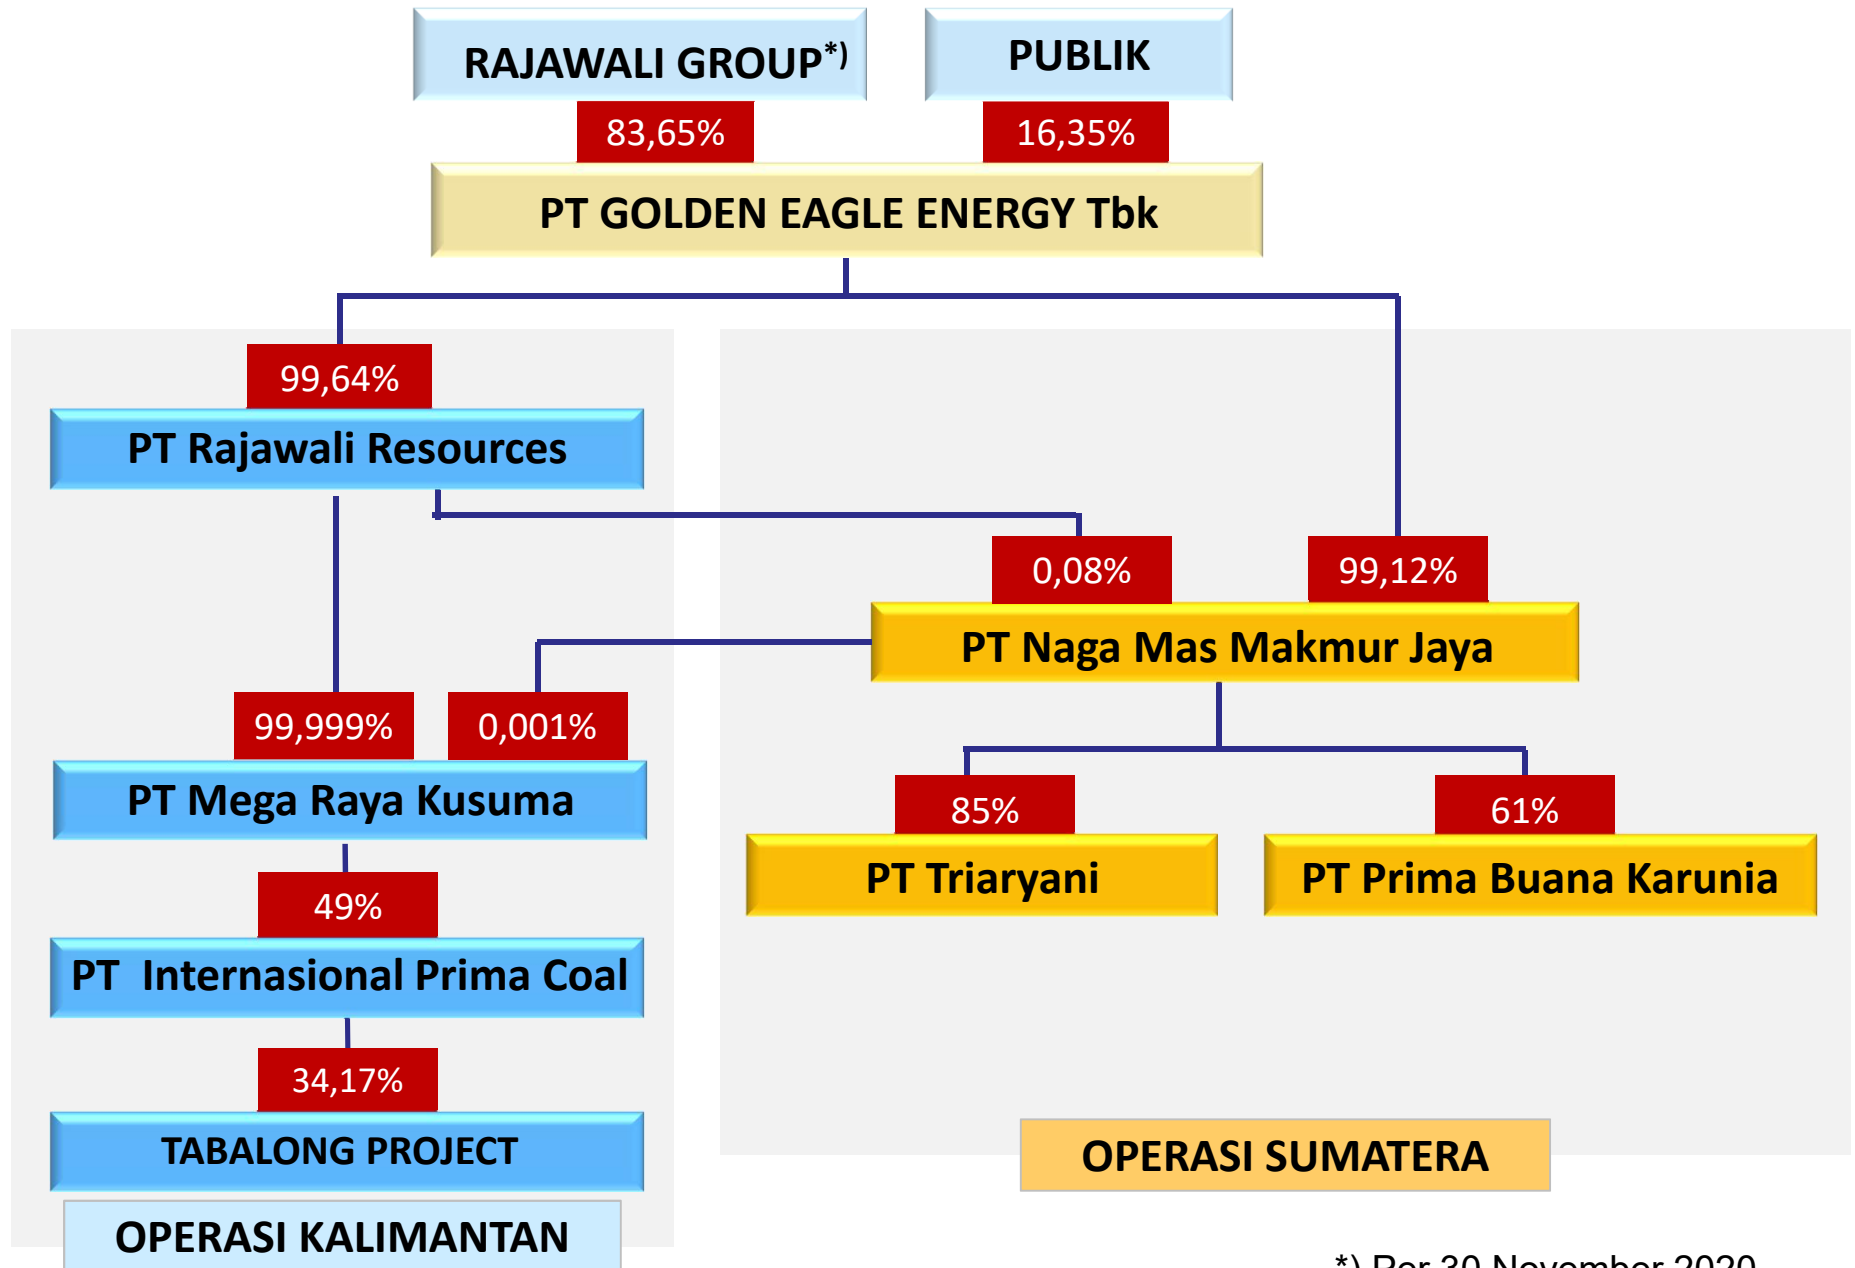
RAJAWALI GROUP*)

PUBLIK

83,65%

16,35%

PT GOLDEN EAGLE ENERGY Tbk

99,64%

PT Rajawali Resources

0,08%

99,12%

PT Naga Mas Makmur Jaya

99,999%

0,001%

PT Mega Raya Kusuma

85%

61%

PT Triaryani

PT Prima Buana Karunia

49%

PT Internasional Prima Coal

34,17%

TABALONG PROJECT

OPERASI KALIMANTAN

OPERASI SUMATERA

*) Per 30 November 2020